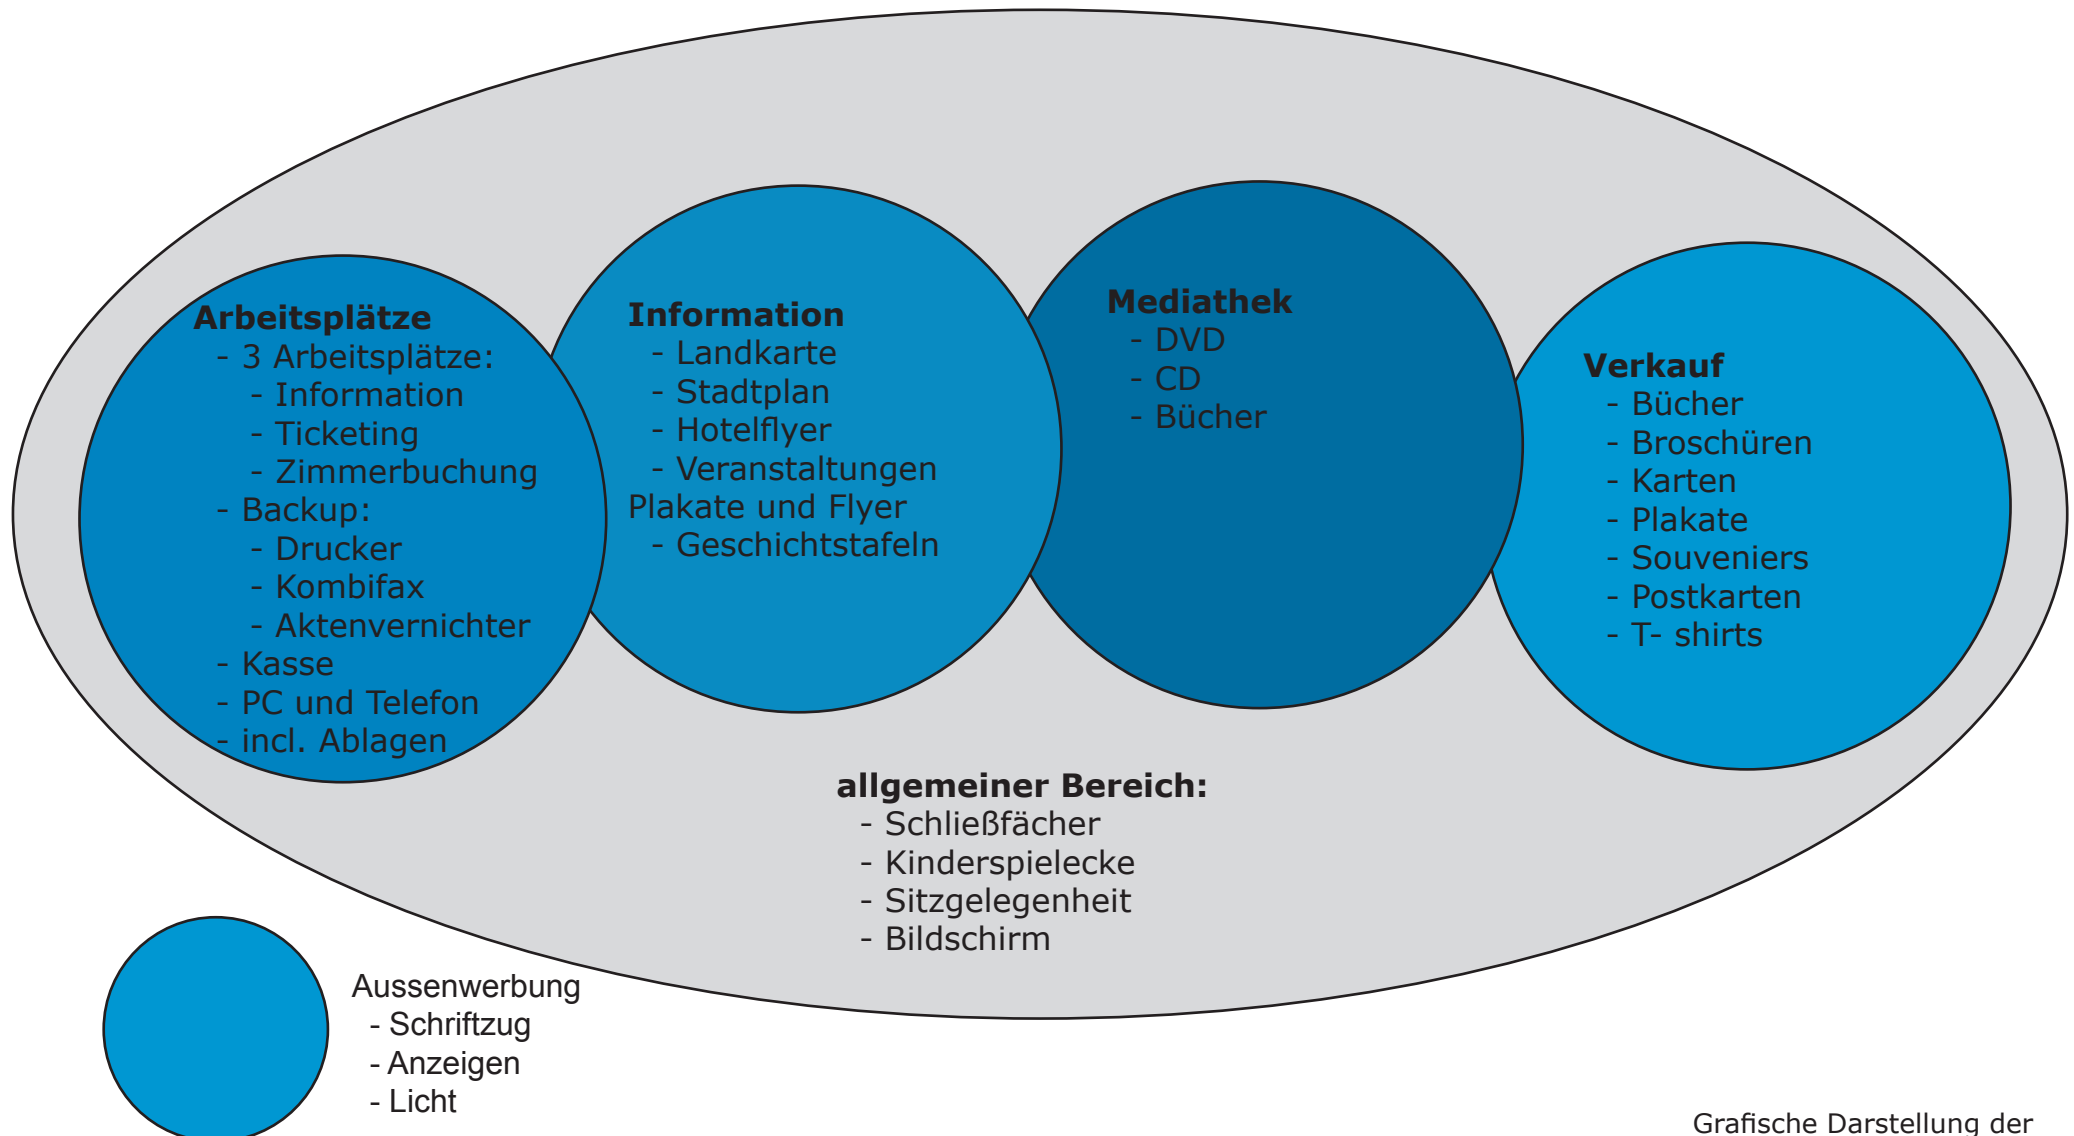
**Arbeitsplätze**
- 3 Arbeitsplätze:
- Information
- Ticketing
- Zimmerbuchung
- Backup:
- Drucker
- Kombifax
- Aktenvernichter
- Kasse
- PC und Telefon
- incl. Ablagen

**Information**
- Landkarte
- Stadtplan
- Hotelflyer
- Veranstaltungen
Plakate und Flyer
- Geschichtstafeln

**Mediathek**
- DVD
- CD
- Bücher

**Verkauf**
- Bücher
- Broschüren
- Karten
- Plakate
- Souveniers
- Postkarten
- T- shirts

**allgemeiner Bereich:**
- Schließfächer
- Kinderspielecke
- Sitzgelegenheit
- Bildschirm

Aussenwerbung
- Schriftzug
- Anzeigen
- Licht

Grafische Darstellung der